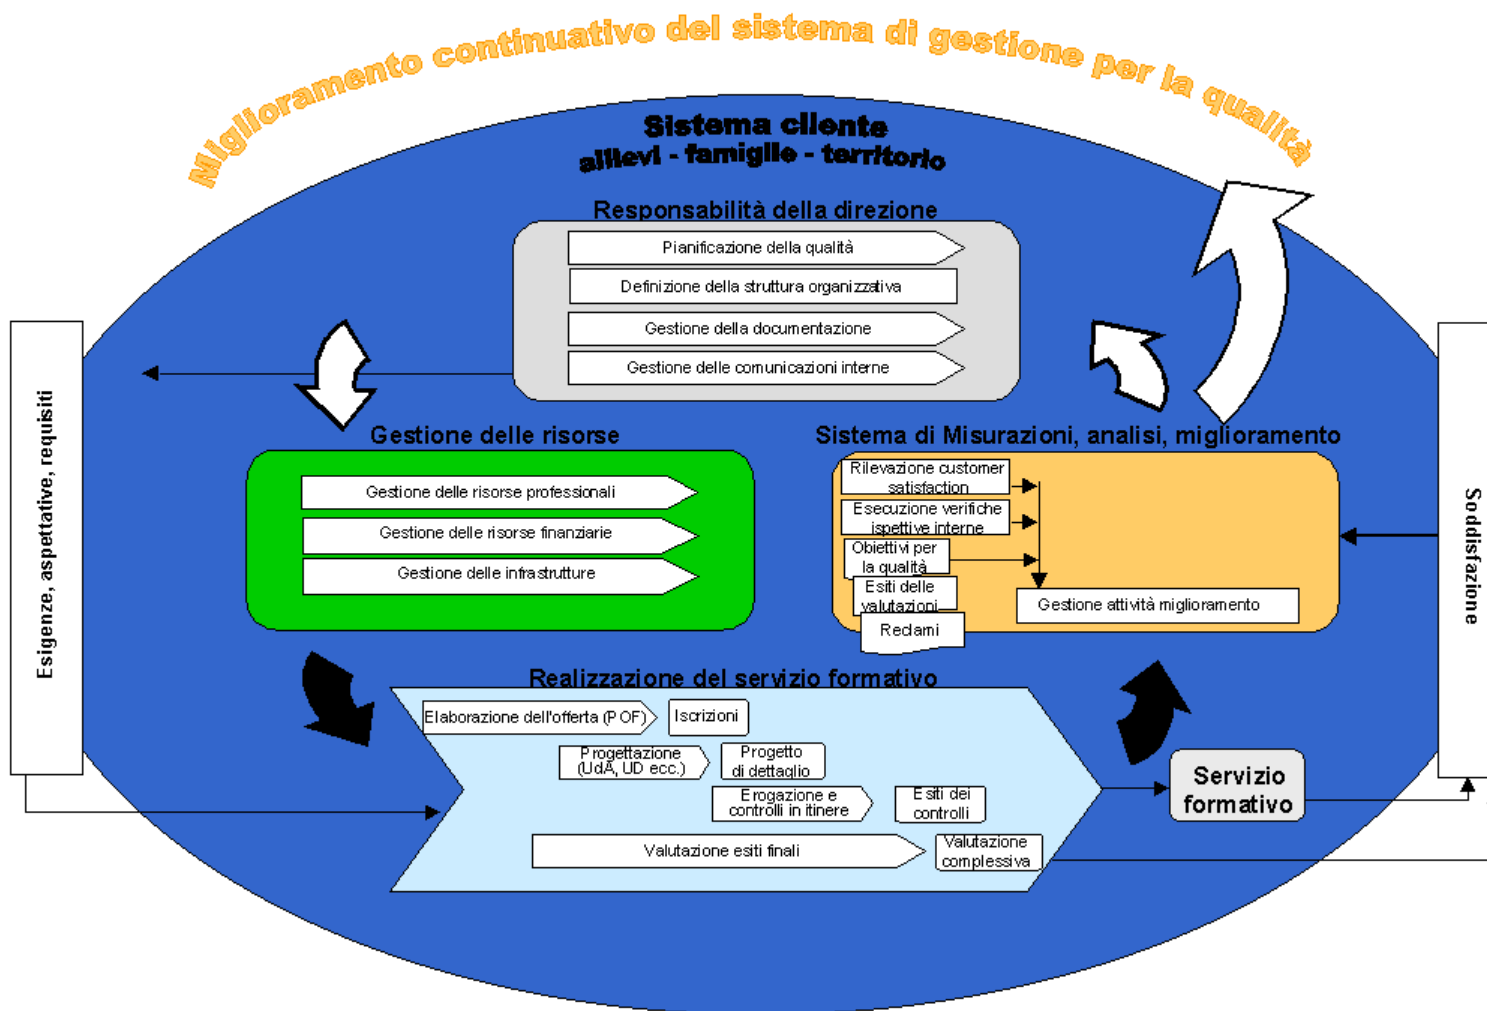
Miglioramento continuativo del sistema di gestione per la qualità

Sistema cliente
allievi - famiglie - territorio

Responsabilità della direzione

Pianificazione della qualità

Definizione della struttura organizzativa

Gestione della documentazione

Gestione delle comunicazioni interne

Esigenze, aspettative, requisiti

Gestione delle risorse

Gestione delle risorse professionali

Gestione delle risorse finanziarie

Gestione delle infrastrutture

Sistema di Misurazioni, analisi, miglioramento

Rilevazione customer satisfaction

Esecuzione verifiche ispettive interne

Obiettivi per la qualità

Esiti delle valutazioni

Reclami

Gestione attività miglioramento

Soddisfazione

Realizzazione del servizio formativo

Elaborazione dell'offerta (POF)

Iscrizioni

Progettazione (UdA, UD ecc.)

Progetto di dettaglio

Erogazione e controlli in itinere

Esiti dei controlli

Valutazione esiti finali

Valutazione complessiva

Servizio formativo